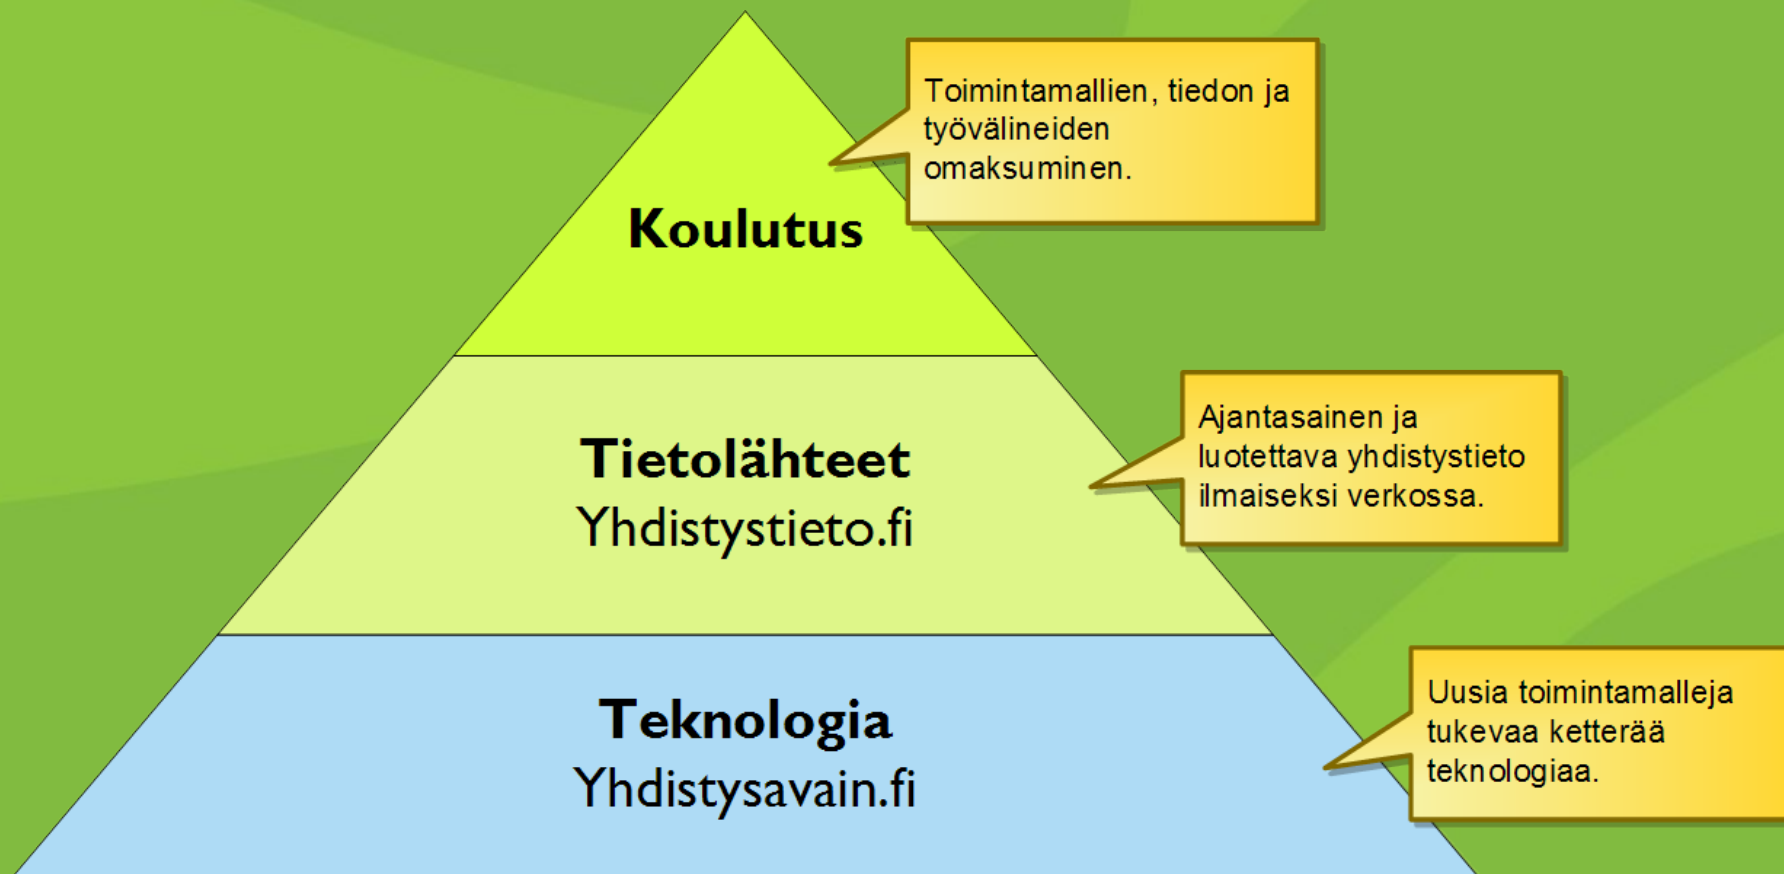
Koulutus

Toimintamallien, tiedon ja työvälineiden omaksuminen.

Tietolähteet
Yhdistystieto.fi

Ajantasainen ja luotettava yhdistystieto ilmaiseksi verkossa.

Teknologia
Yhdistysavain.fi

Uusia toimintamalleja tukevaa ketterää teknologiaa.